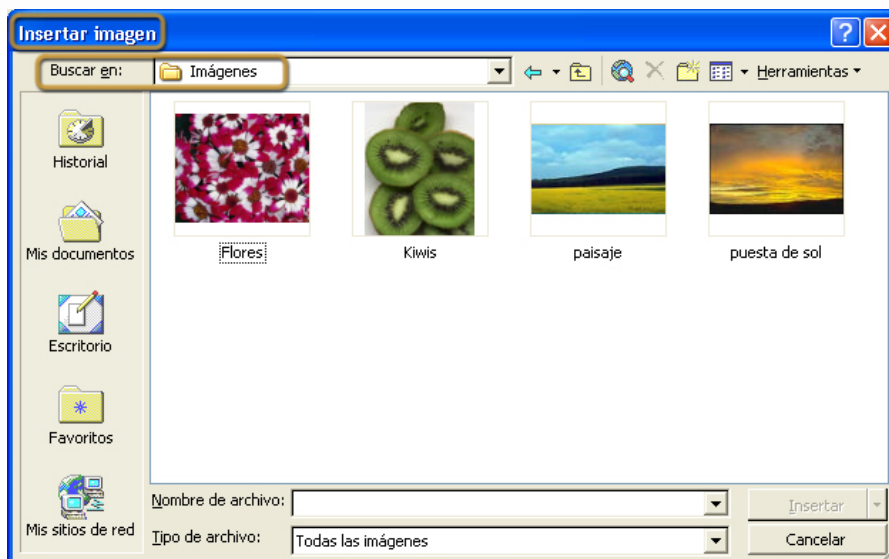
Insertar imagen

?

X

Buscar en: Imágenes

Herramientas

Historial

Mis documentos

Escritorio

Favoritos

Mis sitios de red

Flores

Kiwis

paisaje

puesta de sol

Nombre de archivo:

Tipo de archivo: Todas las imágenes

Insertar

Cancelar